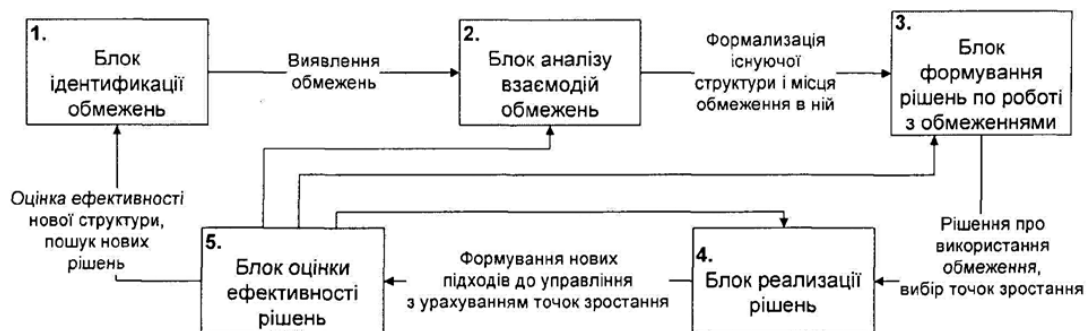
1.
Блок ідентификації обмежень

Виявлення обмежень

2.
Блок аналізу взаємодій обмежень

Формалізація існуючої структури і місця обмеження в ній

3.
Блок формування рішень по роботі з обмеженнями

Оцінка ефективності нової структури, пошук нових рішень

5.
Блок оцінки ефективності рішень

Формування нових підходів до управління з урахуванням точок зростання

4.
Блок реализації рішень

Рішення про використання обмеження, вибір точок зростання